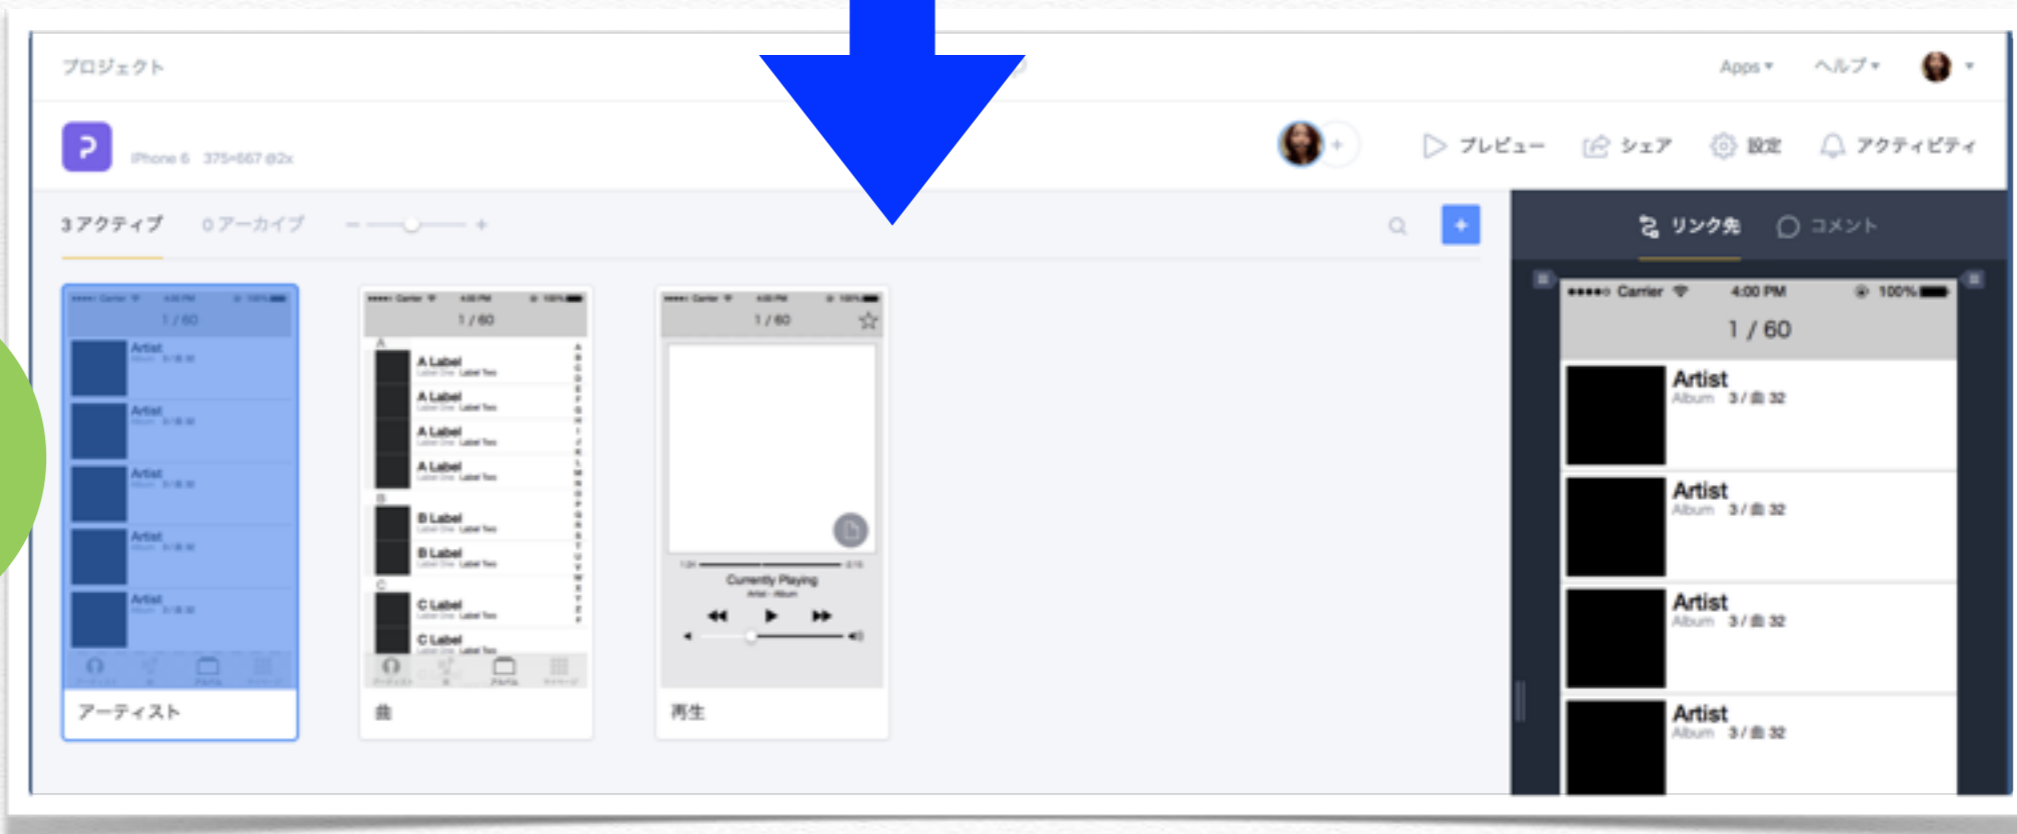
プロジェクト

Apps ▾ ヘルプ ▾

iPhone 6 375×667 @2x

プレビュー シェア 設定 アクティビティ

3 アクティブ 0 アーカイブ

リンク先 コメント

1 / 60

Artist

Artist

Artist

Artist

Artist

アーティスト

1 / 60

A Label

A Label

A Label

A Label

B Label

B Label

C Label

C Label

曲

1 / 60

Currently Playing

再生

Carrier 4:00 PM 100%

1 / 60

Artist
Album 3 / 曲 32

Artist
Album 3 / 曲 32

Artist
Album 3 / 曲 32

Artist
Album 3 / 曲 32